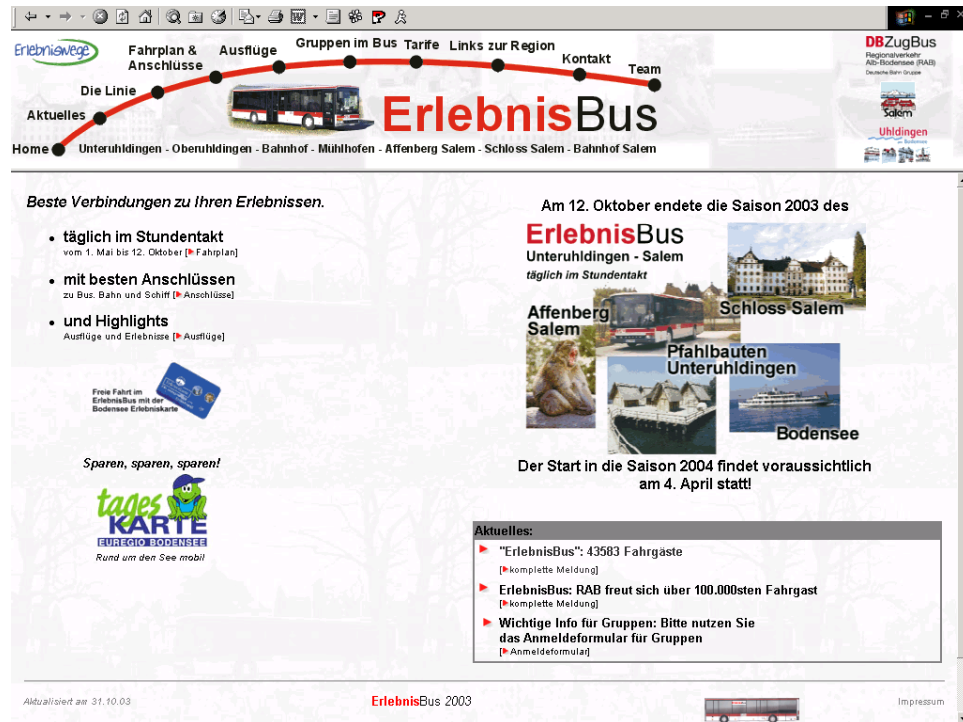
Erlebniswege

Home
Aktuelles
Die Linie
Fahrplan & Anschlüsse
Ausflüge
Gruppen im Bus
Tarife
Links zur Region
Kontakt
Team

ErlebnisBus

DBZugBus
Regionalverkehr Alb-Bodensee (RAB)
Deutsche Bahn Gruppe

Salem

Uhldingen am Bodensee

Unteruhldingen - Oberuhldingen - Bahnhof - Mühlhofen - Affenberg Salem - Schloss Salem - Bahnhof Salem

Beste Verbindungen zu Ihren Erlebnissen.

• täglich im Stundentakt
vom 1. Mai bis 12. Oktober [Fahrplan]

• mit besten Anschlüssen
zu Bus, Bahn und Schiff [Anschlüsse]

• und Highlights
Ausflüge und Erlebnisse [Ausflüge]

Freie Fahrt im ErlebnisBus mit der Bodensee Erlebniskarte

Sparen, sparen, sparen!

tages KARTE
EUREGIO BODENSEE
Rund um den See mobil

Am 12. Oktober endete die Saison 2003 des

ErlebnisBus
Unteruhldingen - Salem
täglich im Stundentakt

Affenberg Salem
Schloss Salem
Pfahlbauten Unteruhldingen
Bodensee

Der Start in die Saison 2004 findet voraussichtlich am 4. April statt!

Aktuelles:
"ErlebnisBus": 43583 Fahrgäste
[komplette Meldung]
ErlebnisBus: RAB freut sich über 100.000sten Fahrgast
[komplette Meldung]
Wichtige Info für Gruppen: Bitte nutzen Sie das Anmeldeformular für Gruppen
[Anmeldeformular]

Aktualisiert am 31.10.03
ErlebnisBus 2003
Impressum